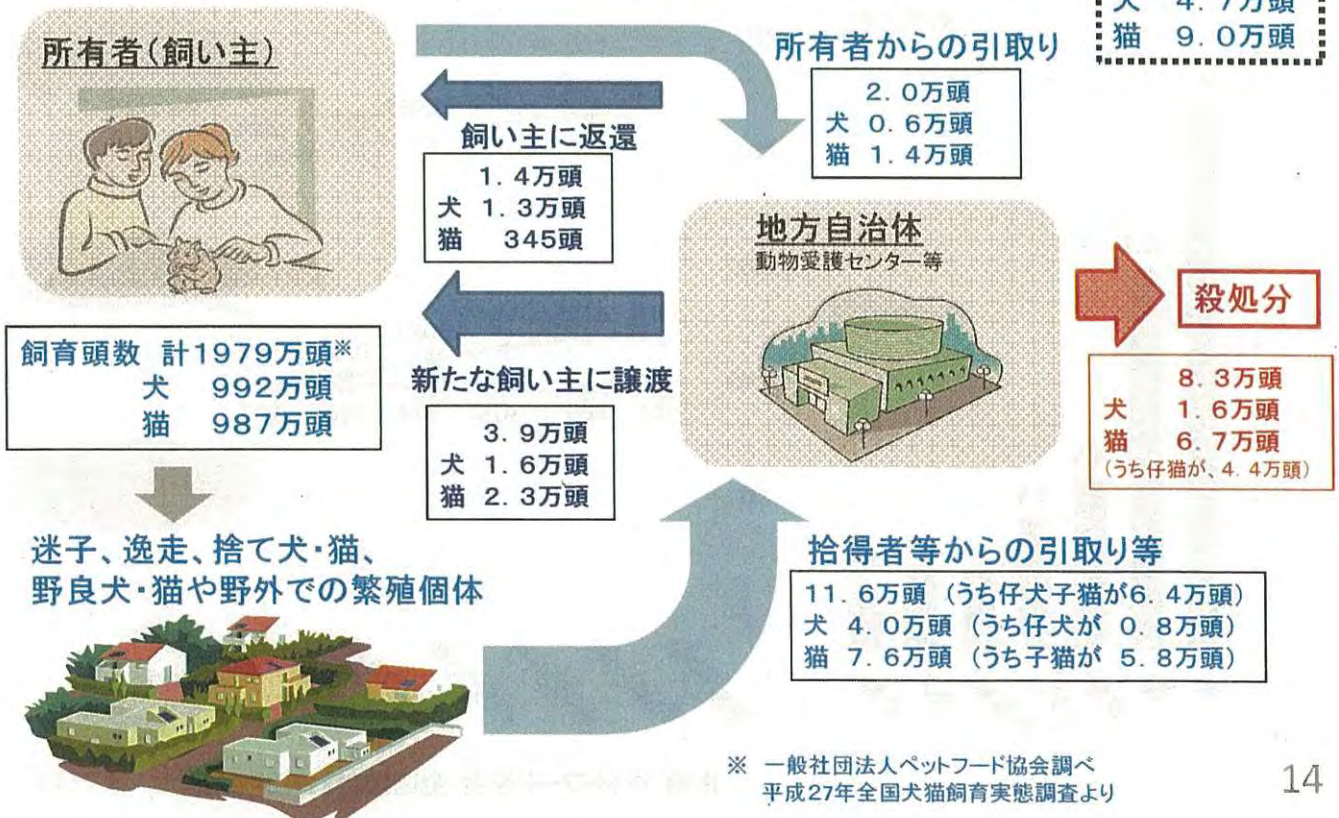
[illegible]
猫　9.0万頭

所有者(飼い主)

所有者からの引取り
2.0万頭
犬　0.6万頭
猫　1.4万頭

飼い主に返還
1.4万頭
犬　1.3万頭
猫　345頭

地方自治体
動物愛護センター等

殺処分
8.3万頭
犬　1.6万頭
猫　6.7万頭
(うち仔猫が、4.4万頭)

飼育頭数　計1979万頭※
犬　992万頭
猫　987万頭

新たな飼い主に譲渡
3.9万頭
犬　1.6万頭
猫　2.3万頭

迷子、逸走、捨て犬・猫、
野良犬・猫や野外での繁殖個体

拾得者等からの引取り等
11.6万頭（うち仔犬子猫が6.4万頭）
犬　4.0万頭（うち仔犬が　0.8万頭）
猫　7.6万頭（うち子猫が　5.8万頭）

※　一般社団法人ペットフード協会調べ
平成27年全国犬猫飼育実態調査より

14